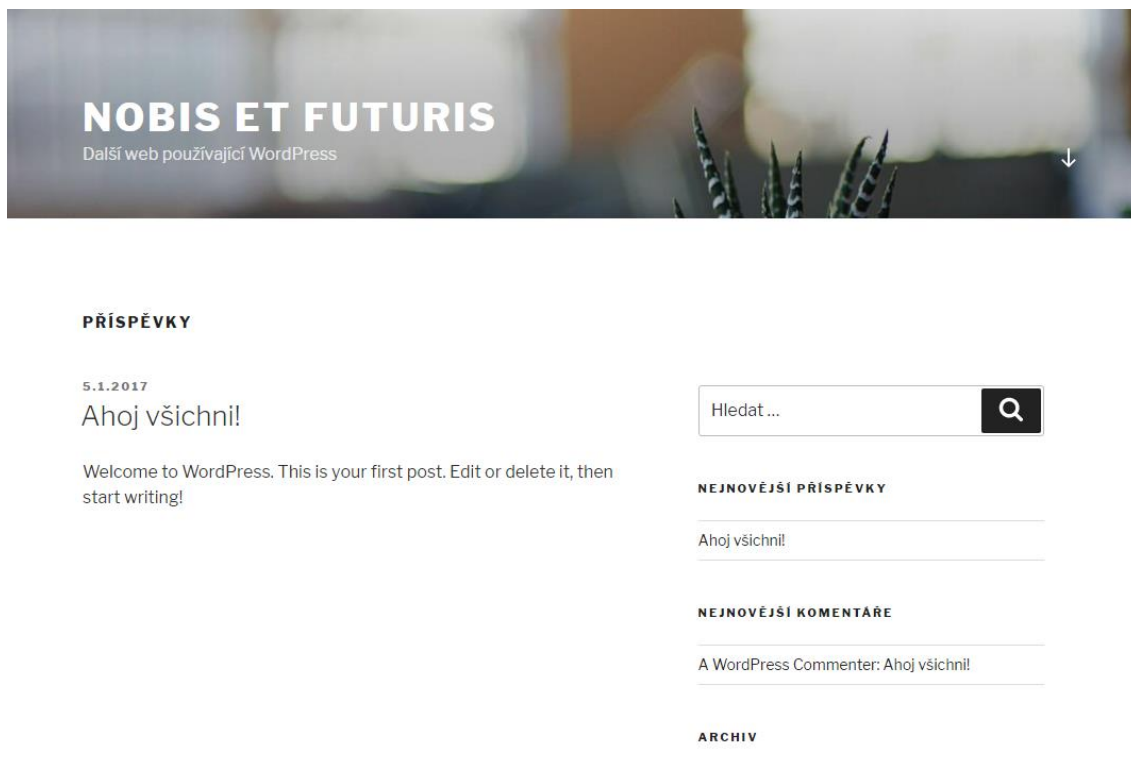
NOBIS ET FUTURIS

Další web používající WordPress

PŘÍSPĚVKY

5.1.2017

Ahoj všichni!

Welcome to WordPress. This is your first post. Edit or delete it, then start writing!

Hledat …

NEJNOVĚJŠÍ PŘÍSPĚVKY

Ahoj všichni!

NEJNOVĚJŠÍ KOMENTÁŘE

A WordPress Commenter: Ahoj všichni!

ARCHIV